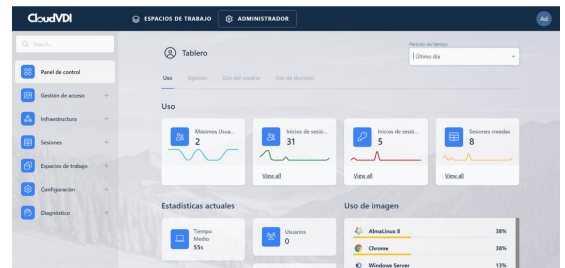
CloudVDI
ESPACIOS DE TRABAJO
ADMINISTRADOR
Ad

Search...
Panel de control
Gestión de acceso
Infraestructura
Sesiones
Espacios de trabajo
Configuración
Diagnóstico

Tablero
Período de tiempo
Último día

Uso
Agentes
Uso del usuario
Uso de dominio

Uso

Máximos Usua...
2

Inicios de sesió...
31
View all

Inicios de sesió...
5
View all

Sesiones creadas
8
View all

Estadísticas actuales

Tiempo Medio
55s

Usuarios
0

Uso de imagen

| | |
|---|---|
| AlmaLinux 8 | 38% |
| Chrome | 38% |
| Windows Server | 13% |